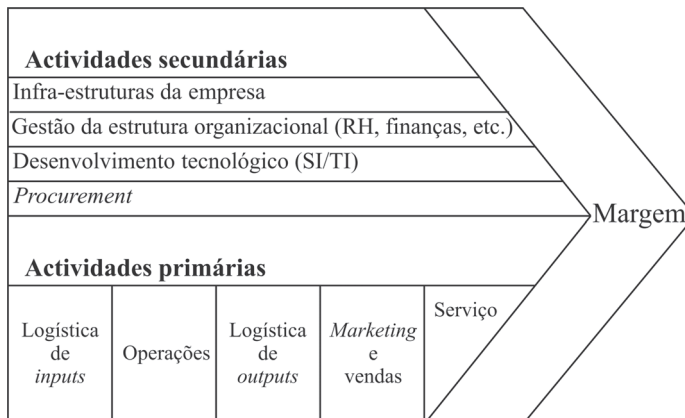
Actividades secundárias
Infra-estruturas da empresa
Gestão da estrutura organizacional (RH, finanças, etc.)
Desenvolvimento tecnológico (SI/TI)
Procurement
Margem
Actividades primárias
Logística de inputs
Operações
Logística de outputs
Marketing e vendas
Serviço